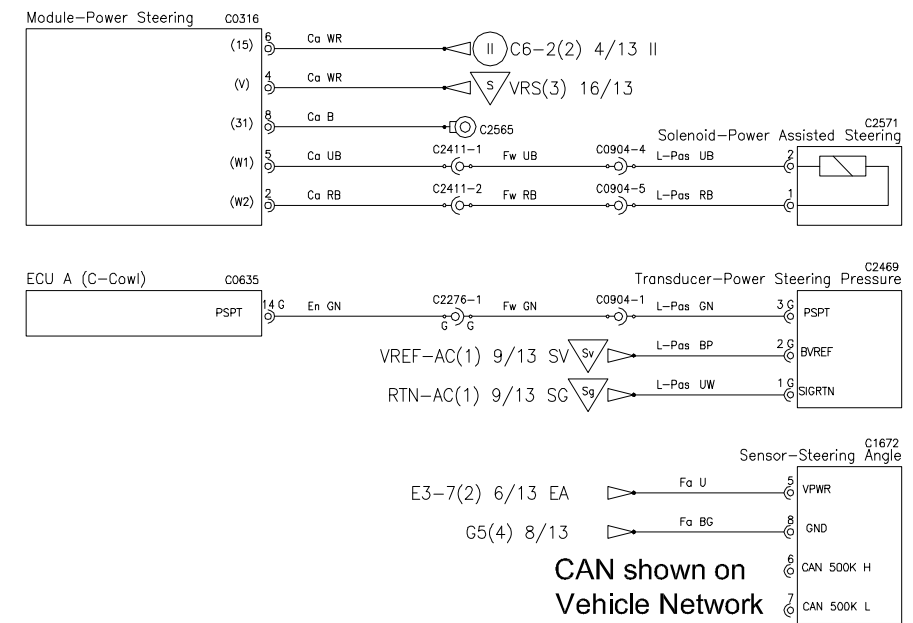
Module–Power Steering C0316

(15) 6 Ca WR II C6–2(2) 4/13 II

(V) 4 Ca WR S VRS(3) 16/13

(31) 8 Ca B C2565

(W1) 5 Ca UB C2411–1 Fw UB C0904–4 L–Pas UB

(W2) 2 Ca RB C2411–2 Fw RB C0904–5 L–Pas RB

C2571
Solenoid–Power Assisted Steering
2
1

ECU A (C–Cowl) C0635
PSPT 14 G En GN C2276–1 G G Fw GN C0904–1 L–Pas GN

C2469
Transducer–Power Steering Pressure
3 G PSPT
2 G BVREF
1 G SIGRTN

VREF–AC(1) 9/13 SV Sv L–Pas BP

RTN–AC(1) 9/13 SG Sg L–Pas UW

C1672
Sensor–Steering Angle

E3–7(2) 6/13 EA Fa U 5 VPWR

G5(4) 8/13 Fa BG 8 GND

CAN shown on Vehicle Network

6 CAN 500K H

7 CAN 500K L